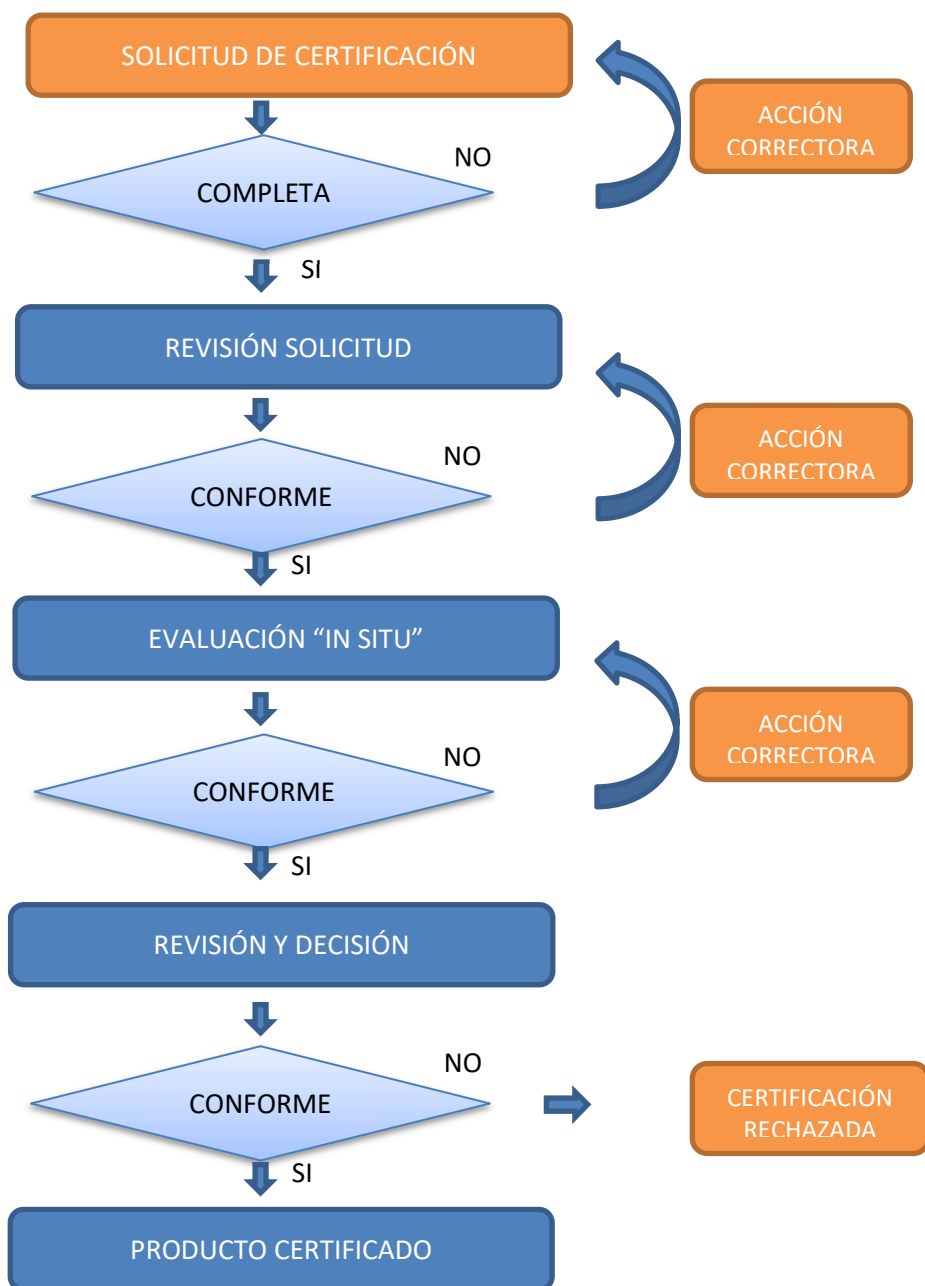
SOLICITUD DE CERTIFICACIÓN

ACCIÓN CORRECTORA

NO

COMPLETA

SI

REVISIÓN SOLICITUD

ACCIÓN CORRECTORA

NO

CONFORME

SI

EVALUACIÓN “IN SITU”

ACCIÓN CORRECTORA

NO

CONFORME

SI

REVISIÓN Y DECISIÓN

NO

CONFORME

CERTIFICACIÓN RECHAZADA

SI

PRODUCTO CERTIFICADO